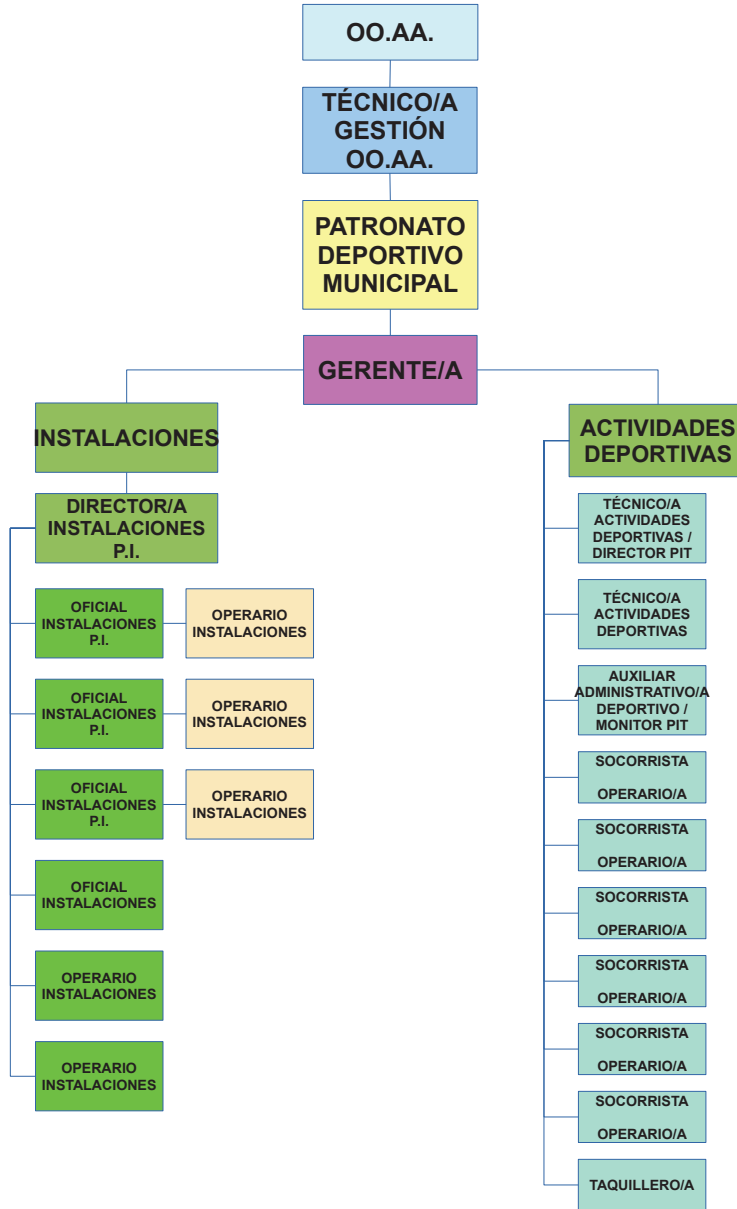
OO.AA.

TÉCNICO/A GESTIÓN OO.AA.

PATRONATO DEPORTIVO MUNICIPAL

GERENTE/A

INSTALACIONES

DIRECTOR/A INSTALACIONES P.I.

OFICIAL INSTALACIONES P.I.

OPERARIO INSTALACIONES

OFICIAL INSTALACIONES P.I.

OPERARIO INSTALACIONES

OFICIAL INSTALACIONES P.I.

OPERARIO INSTALACIONES

OFICIAL INSTALACIONES

OPERARIO INSTALACIONES

OPERARIO INSTALACIONES

ACTIVIDADES DEPORTIVAS

TÉCNICO/A ACTIVIDADES DEPORTIVAS / DIRECTOR PIT

TÉCNICO/A ACTIVIDADES DEPORTIVAS

AUXILIAR ADMINISTRATIVO/A DEPORTIVO / MONITOR PIT

SOCORRISTA

OPERARIO/A

SOCORRISTA

OPERARIO/A

SOCORRISTA

OPERARIO/A

SOCORRISTA

OPERARIO/A

SOCORRISTA

OPERARIO/A

SOCORRISTA

OPERARIO/A

TAQUILLERO/A